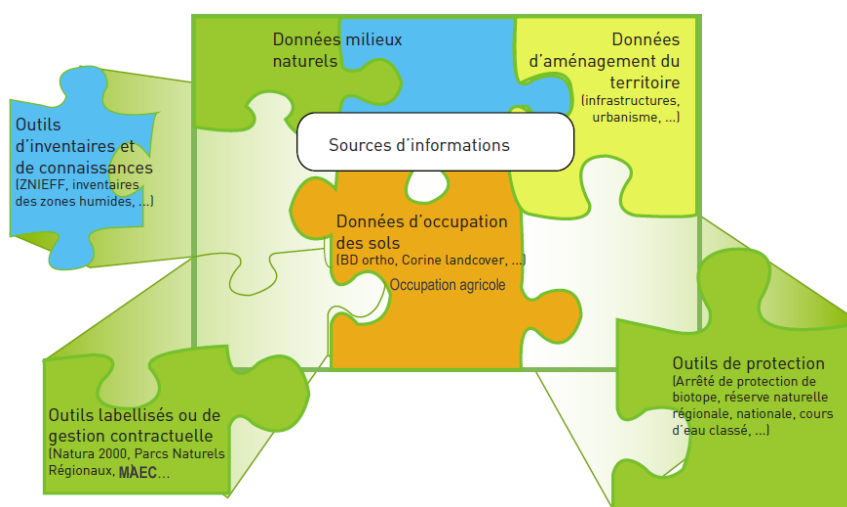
Données milieux naturels

Données d'aménagement du territoire
(infrastructures, urbanisme, ...)

Outils d'inventaires et de connaissances
(ZNIEFF, inventaires des zones humides, ...)

Sources d'informations

Données d'occupation des sols
(BD ortho, Corine landcover, ...)

Occupation agricole

Outils de protection
(Arrêté de protection de biotope, réserve naturelle régionale, nationale, cours d'eau classé, ...)

Outils labellisés ou de gestion contractuelle
(Natura 2000, Parcs Naturels Régionaux, MAEC...